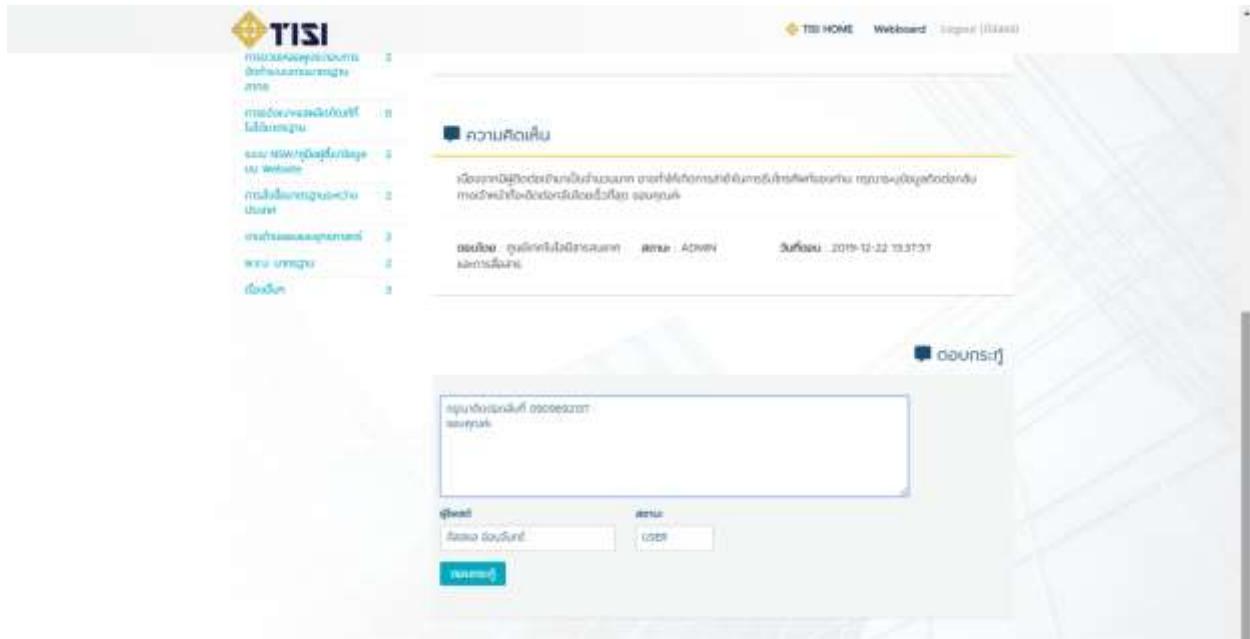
TISI

TISI HOME Webboard Logout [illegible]

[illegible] 2
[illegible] 0
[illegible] Website 2
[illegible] 2
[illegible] 3
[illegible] 2
เรื่องอื่นๆ 3

ความคิดเห็น

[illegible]

ตอบโดย : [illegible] สถานะ : ADMIN วันที่ตอบ : 2019-12-22 13:37:37

ตอบกระทู้

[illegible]
ขอบคุณค่ะ

ผู้โพสต์ สถานะ
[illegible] USER

ตอบกระทู้